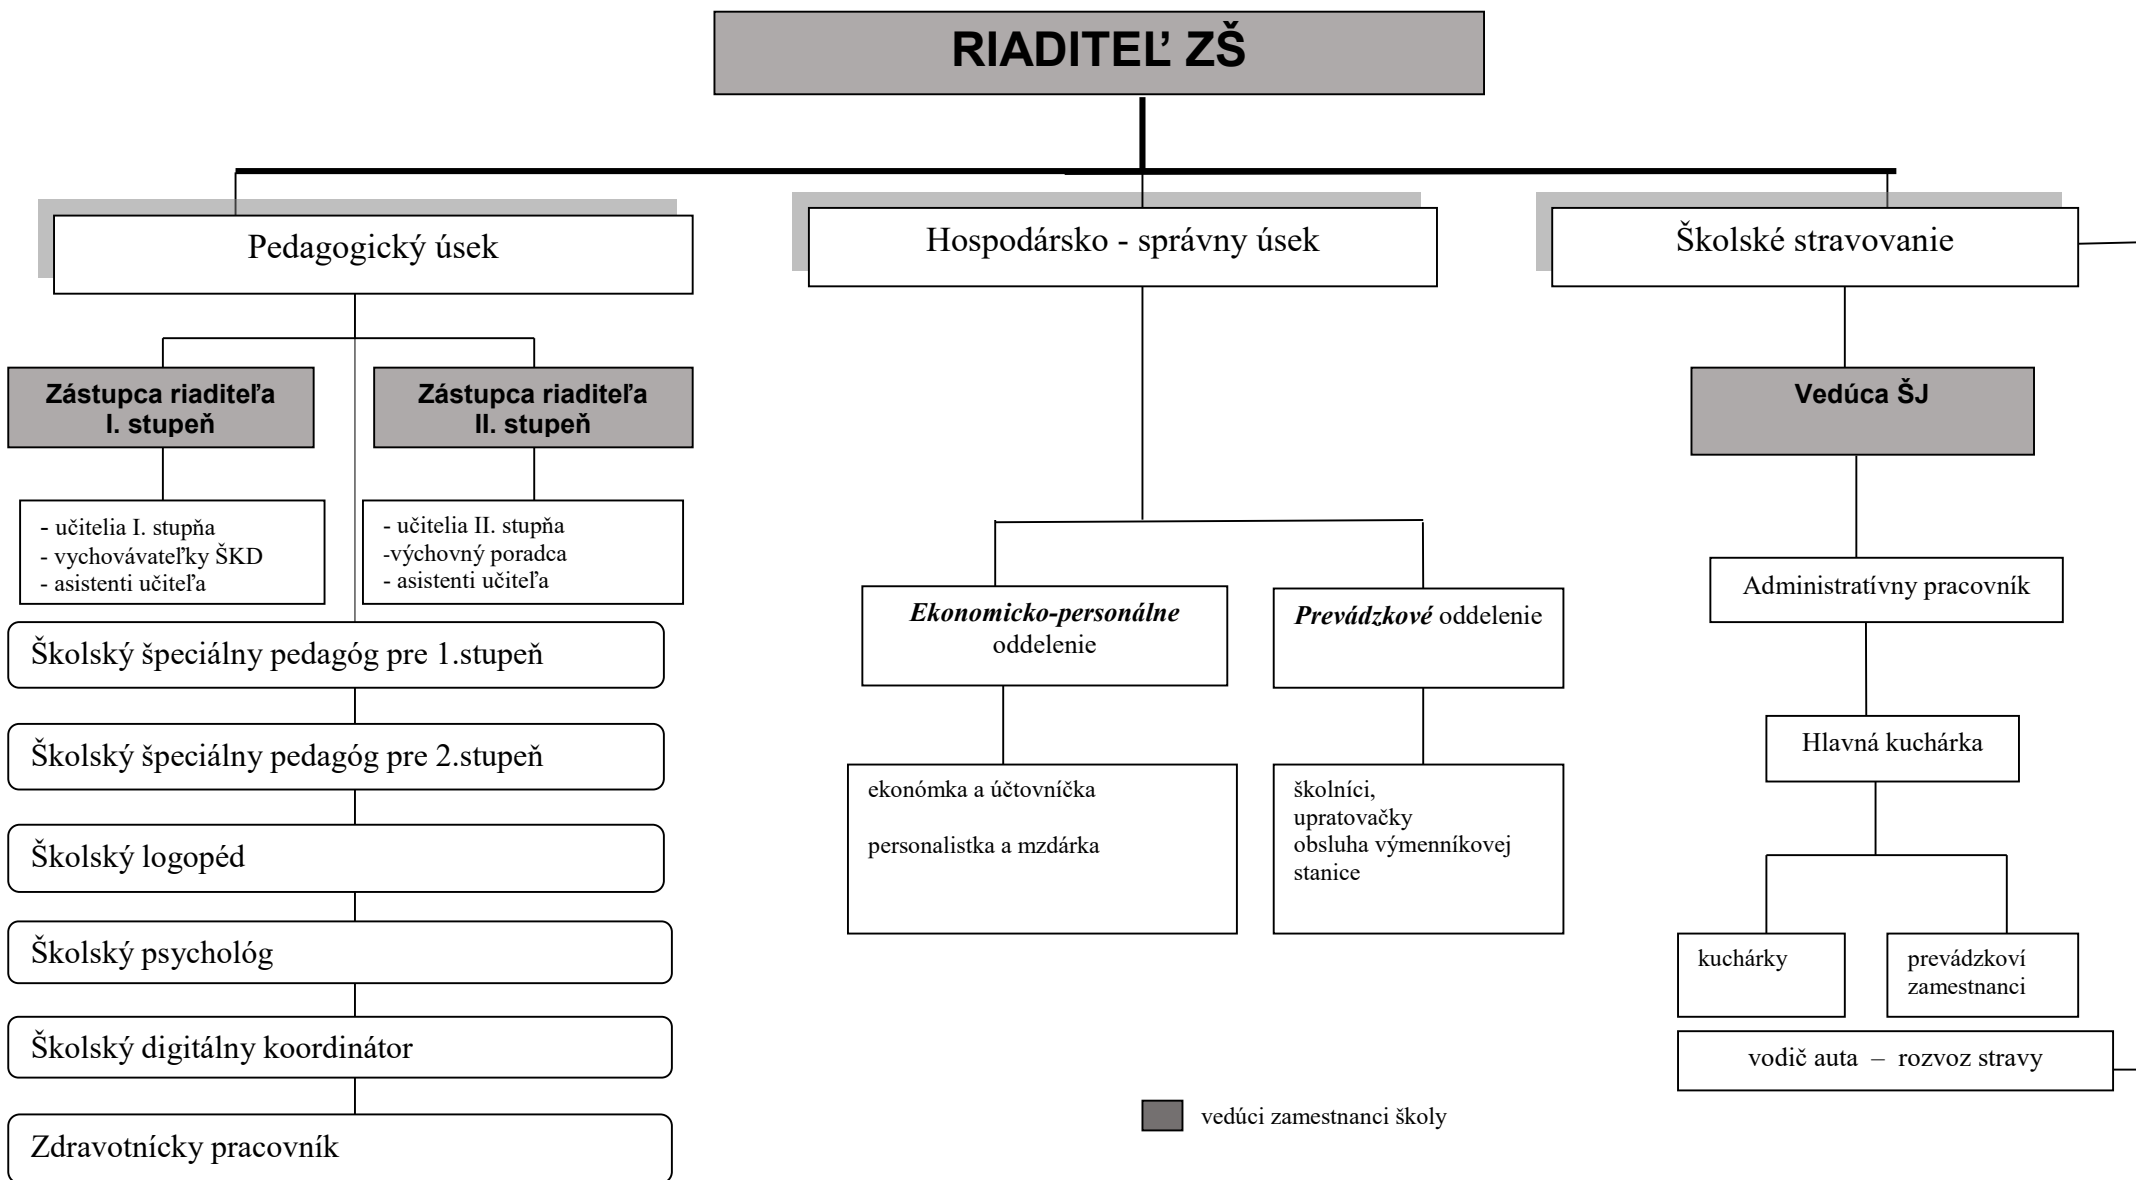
RIADITEĽ ZŠ

Pedagogický úsek

Zástupca riaditeľa I. stupeň

- učitelia I. stupňa
- vychovávateľky ŠKD
- asistenti učiteľa

Zástupca riaditeľa II. stupeň

- učitelia II. stupňa
-výchovný poradca
- asistenti učiteľa

Školský špeciálny pedagóg pre 1.stupeň

Školský špeciálny pedagóg pre 2.stupeň

Školský logopéd

Školský psychológ

Školský digitálny koordinátor

Zdravotnícky pracovník

Hospodársko - správny úsek

***Ekonomicko-personálne*** oddelenie

ekonómka a účtovníčka

personalistka a mzdárka

***Prevádzkové*** oddelenie

školníci,
upratovačky
obsluha výmenníkovej stanice

vedúci zamestnanci školy

Školské stravovanie

Vedúca ŠJ

Administratívny pracovník

Hlavná kuchárka

kuchárky

prevádzkoví zamestnanci

vodič auta – rozvoz stravy